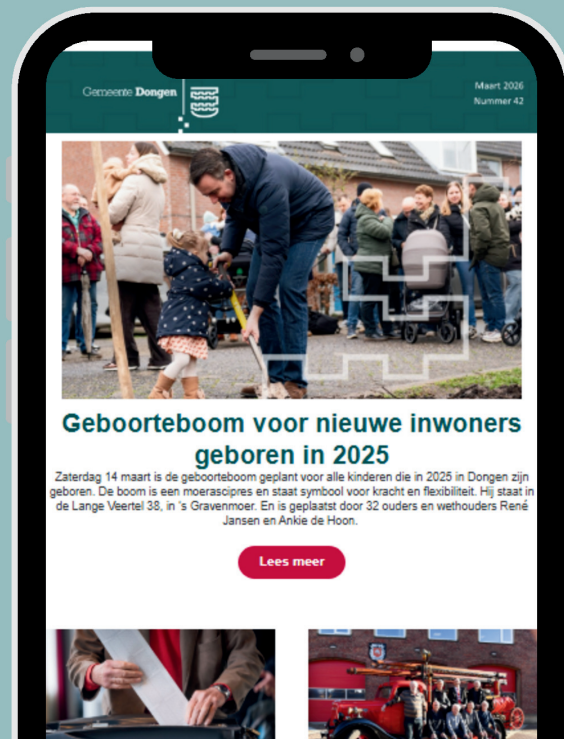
Gemeente Dongen

Maart 2026
Nummer 42

Geboorteboom voor nieuwe inwoners geboren in 2025

Zaterdag 14 maart is de geboorteboom geplant voor alle kinderen die in 2025 in Dongen zijn geboren. De boom is een moerascipres en staat symbool voor kracht en flexibiliteit. Hij staat in de Lange Veertel 38, in 's Gravenmoer. En is geplaatst door 32 ouders en wethouders René Jansen en Ankie de Hoon.

Lees meer